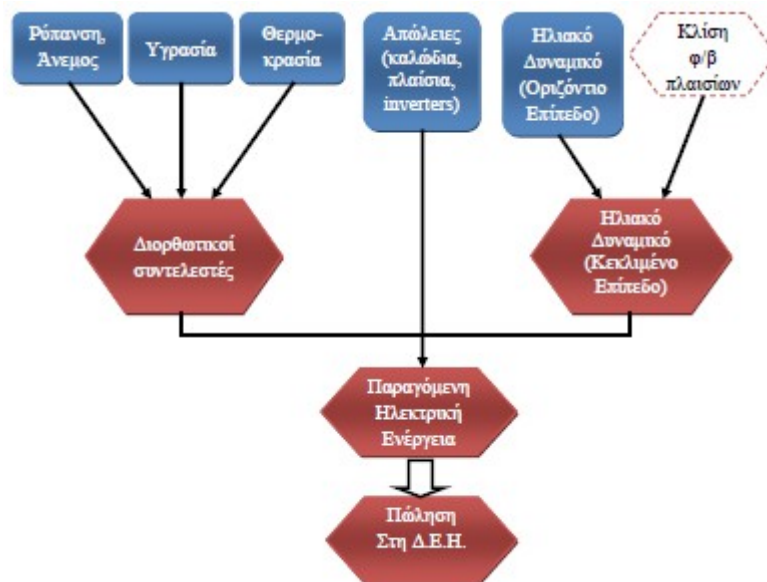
Ρύπανση, Άνεμος

Υγρασία

Θερμοκρασία

Απώλειες (καλώδια, πλαίσια, inverters)

Ηλιακό Δυναμικό (Οριζόντιο Επίπεδο)

Κλίση φ/β πλαισίων

Διορθωτικοί συντελεστές

Ηλιακό Δυναμικό (Κεκλιμένο Επίπεδο)

Παραγόμενη Ηλεκτρική Ενέργεια

Πώληση Στη Δ.Ε.Η.